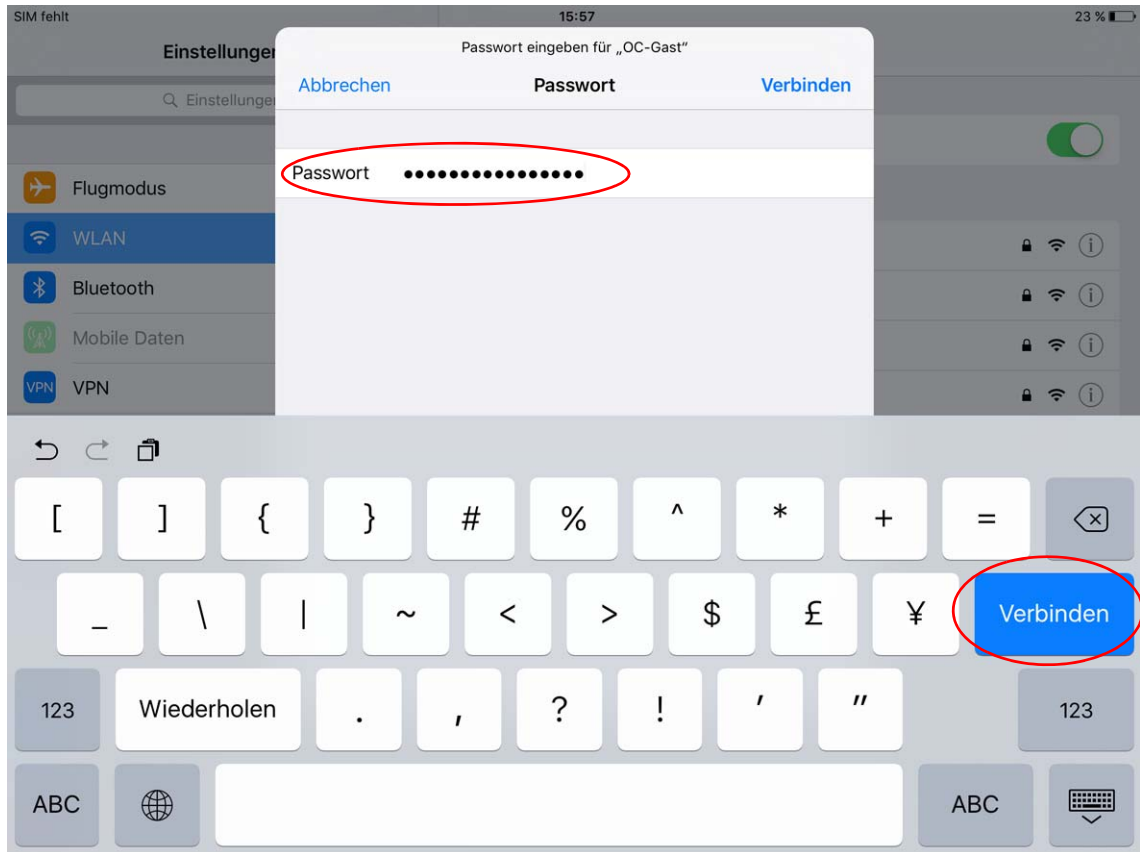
SIM fehlt

15:57

23 %

Einstellungen

Einstellungen

Flugmodus

WLAN

Bluetooth

Mobile Daten

VPN

Passwort eingeben für „OC-Gast“

Abbrechen

Passwort

Verbinden

Passwort ●●●●●●●●●●●●●●●●

[ ] { } # % ^ * + =

_ \ | ~ < > $ £ ¥ Verbinden

123 Wiederholen . , ? ! ' " 123

ABC ABC